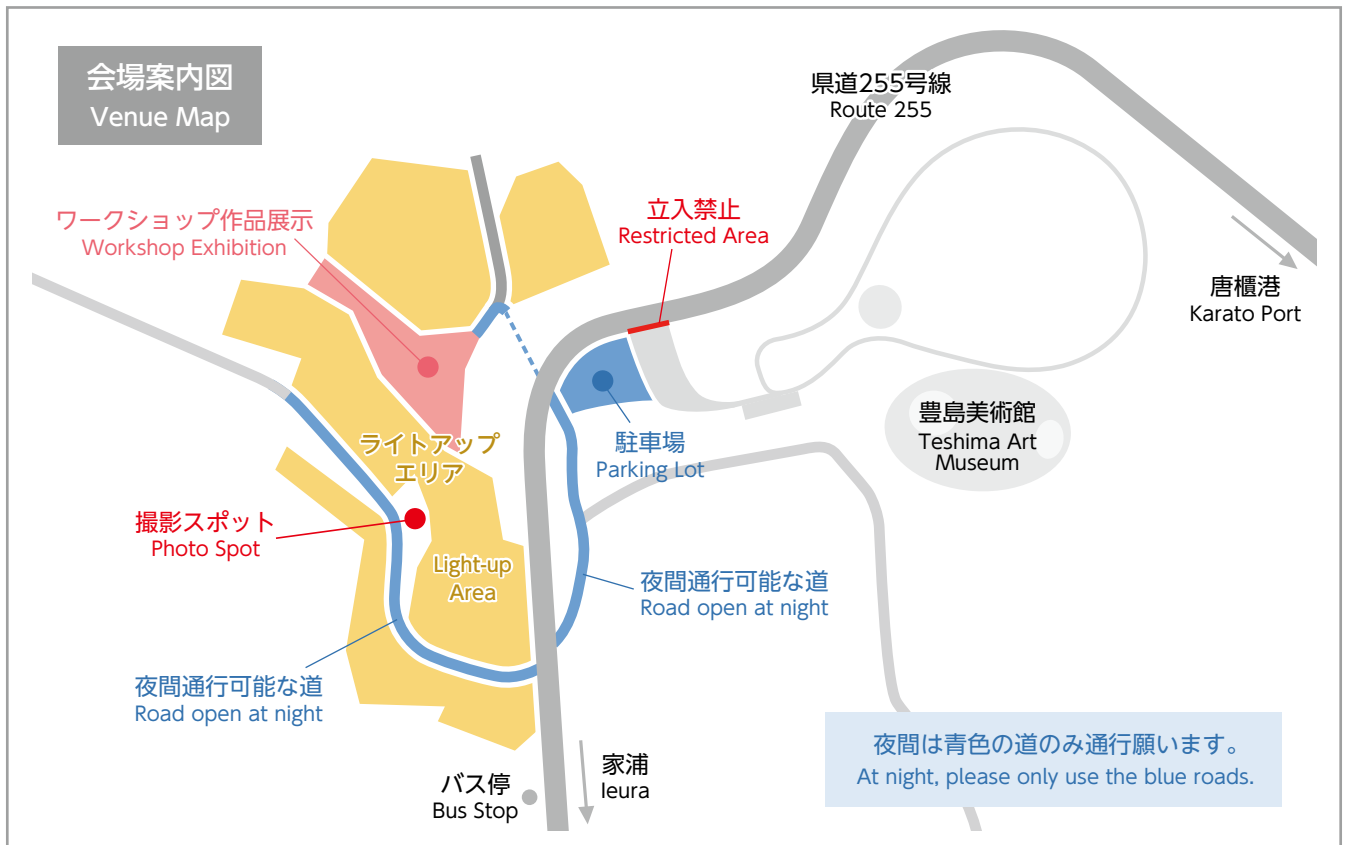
会場案内図
Venue Map

県道255号線
Route 255

ワークショップ作品展示
Workshop Exhibition

立入禁止
Restricted Area

唐櫃港
Karato Port

豊島美術館
Teshima Art Museum

駐車場
Parking Lot

ライトアップエリア

撮影スポット
Photo Spot

Light-up Area

夜間通行可能な道
Road open at night

夜間通行可能な道
Road open at night

夜間は青色の道のみ通行願います。
At night, please only use the blue roads.

バス停
Bus Stop

家浦
Ieura